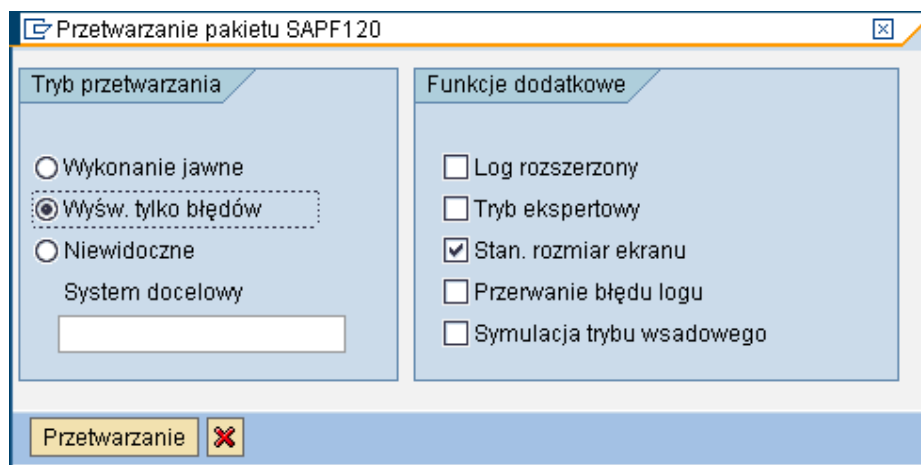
Przetwarzanie pakietu SAPF120

Tryb przetwarzania

Wykonanie jawne
Wyśw. tylko błędów
Niewidoczne
System docelowy

Funkcje dodatkowe

Log rozszerzony
Tryb ekspertowy
Stan. rozmiar ekranu
Przerwanie błędu logu
Symulacja trybu wsadowego

Przetwarzanie